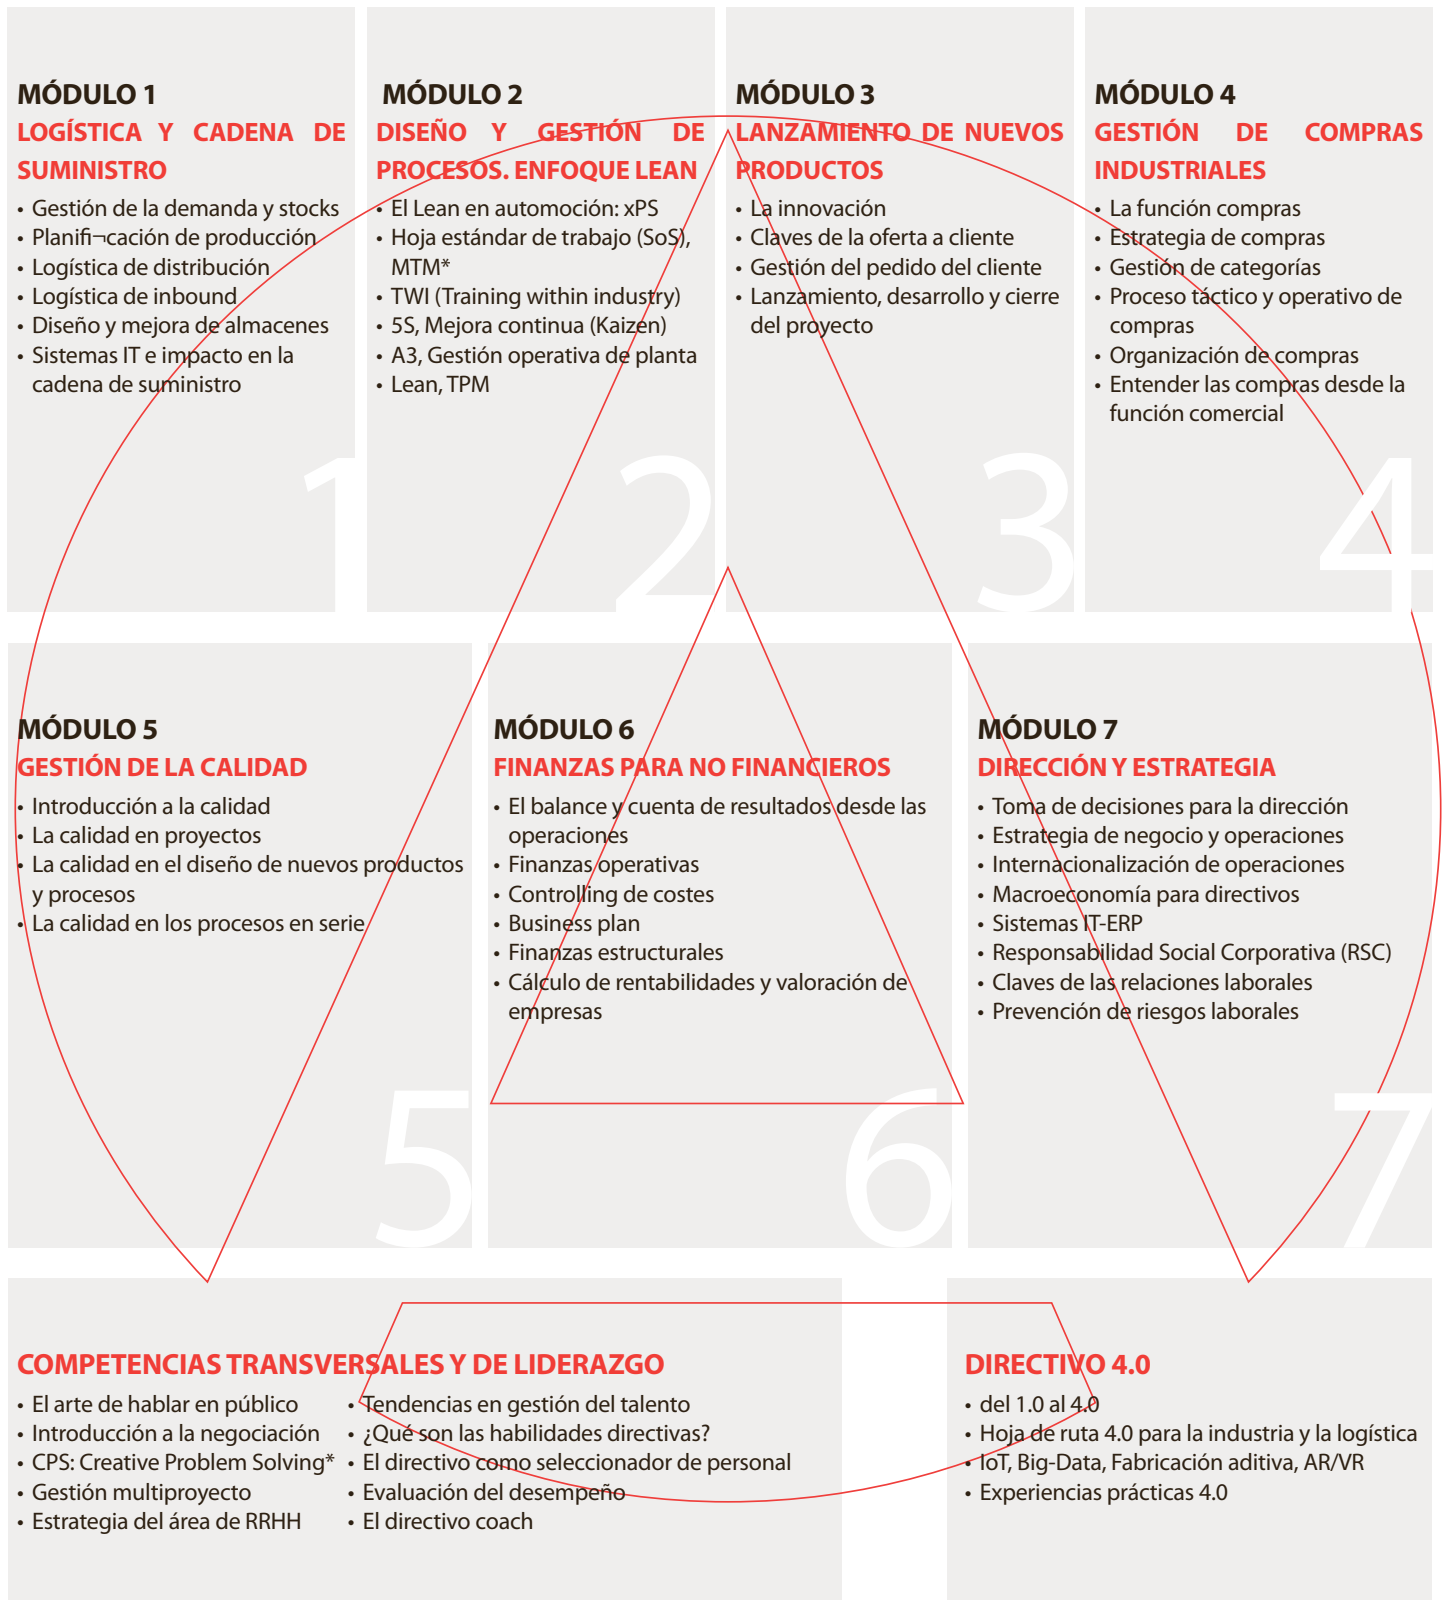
MÓDULO 1
LOGÍSTICA Y CADENA DE SUMINISTRO
• Gestión de la demanda y stocks
• Planifi¬cación de producción
• Logística de distribución
• Logística de inbound
• Diseño y mejora de almacenes
• Sistemas IT e impacto en la cadena de suministro

1

MÓDULO 2
DISEÑO Y GESTIÓN DE PROCESOS. ENFOQUE LEAN
• El Lean en automoción: xPS
• Hoja estándar de trabajo (SoS), MTM*
• TWI (Training within industry)
• 5S, Mejora continua (Kaizen)
• A3, Gestión operativa de planta
• Lean, TPM

2

MÓDULO 3
LANZAMIENTO DE NUEVOS PRODUCTOS
• La innovación
• Claves de la oferta a cliente
• Gestión del pedido del cliente
• Lanzamiento, desarrollo y cierre del proyecto

3

MÓDULO 4
GESTIÓN DE COMPRAS INDUSTRIALES
• La función compras
• Estrategia de compras
• Gestión de categorías
• Proceso táctico y operativo de compras
• Organización de compras
• Entender las compras desde la función comercial

4

MÓDULO 5
GESTIÓN DE LA CALIDAD
• Introducción a la calidad
• La calidad en proyectos
• La calidad en el diseño de nuevos productos y procesos
• La calidad en los procesos en serie

5

MÓDULO 6
FINANZAS PARA NO FINANCIEROS
• El balance y cuenta de resultados desde las operaciones
• Finanzas operativas
• Controlling de costes
• Business plan
• Finanzas estructurales
• Cálculo de rentabilidades y valoración de empresas

6

MÓDULO 7
DIRECCIÓN Y ESTRATEGIA
• Toma de decisiones para la dirección
• Estrategia de negocio y operaciones
• Internacionalización de operaciones
• Macroeconomía para directivos
• Sistemas IT-ERP
• Responsabilidad Social Corporativa (RSC)
• Claves de las relaciones laborales
• Prevención de riesgos laborales

7

COMPETENCIAS TRANSVERSALES Y DE LIDERAZGO
• El arte de hablar en público
• Introducción a la negociación
• CPS: Creative Problem Solving*
• Gestión multiproyecto
• Estrategia del área de RRHH

• Tendencias en gestión del talento
• ¿Qué son las habilidades directivas?
• El directivo como seleccionador de personal
• Evaluación del desempeño
• El directivo coach

DIRECTIVO 4.0
• del 1.0 al 4.0
• Hoja de ruta 4.0 para la industria y la logística
• IoT, Big-Data, Fabricación aditiva, AR/VR
• Experiencias prácticas 4.0